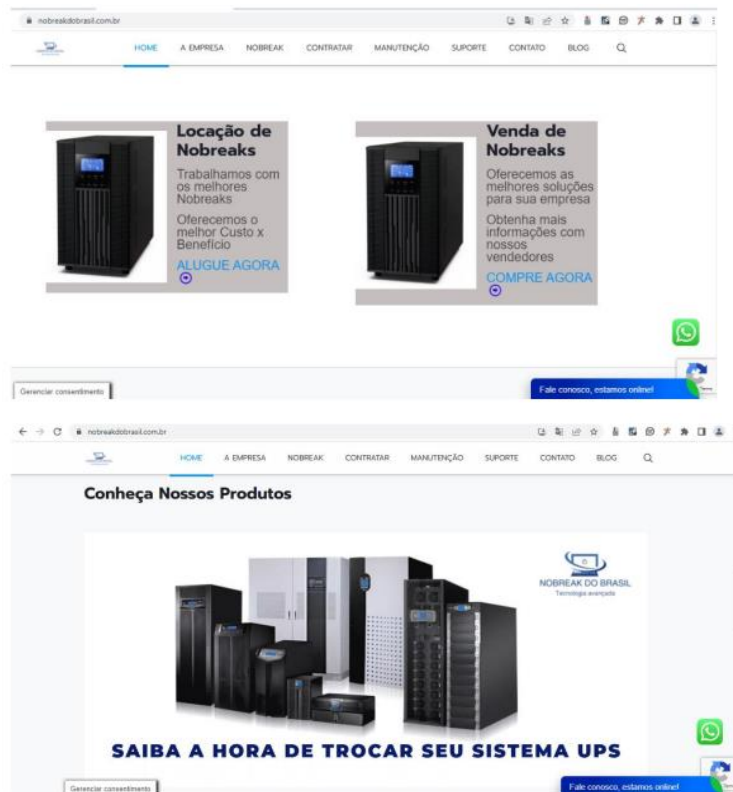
nobreakdobrasil.com.br

HOME A EMPRESA NOBREAK CONTRATAR MANUTENÇÃO SUPORTE CONTATO BLOG

Locação de Nobreaks

Trabalhamos com os melhores Nobreaks

Oferecemos o melhor Custo x Benefício

ALUGUE AGORA

Venda de Nobreaks

Oferecemos as melhores soluções para sua empresa

Obtenha mais informações com nossos vendedores

COMPRE AGORA

Gerenciar consentimento

Fale conosco, estamos online!

nobreakdobrasil.com.br

HOME A EMPRESA NOBREAK CONTRATAR MANUTENÇÃO SUPORTE CONTATO BLOG

Conheça Nossos Produtos

NOBREAK DO BRASIL
Tecnologia avançada

SAIBA A HORA DE TROCAR SEU SISTEMA UPS

Gerenciar consentimento

Fale conosco, estamos online!